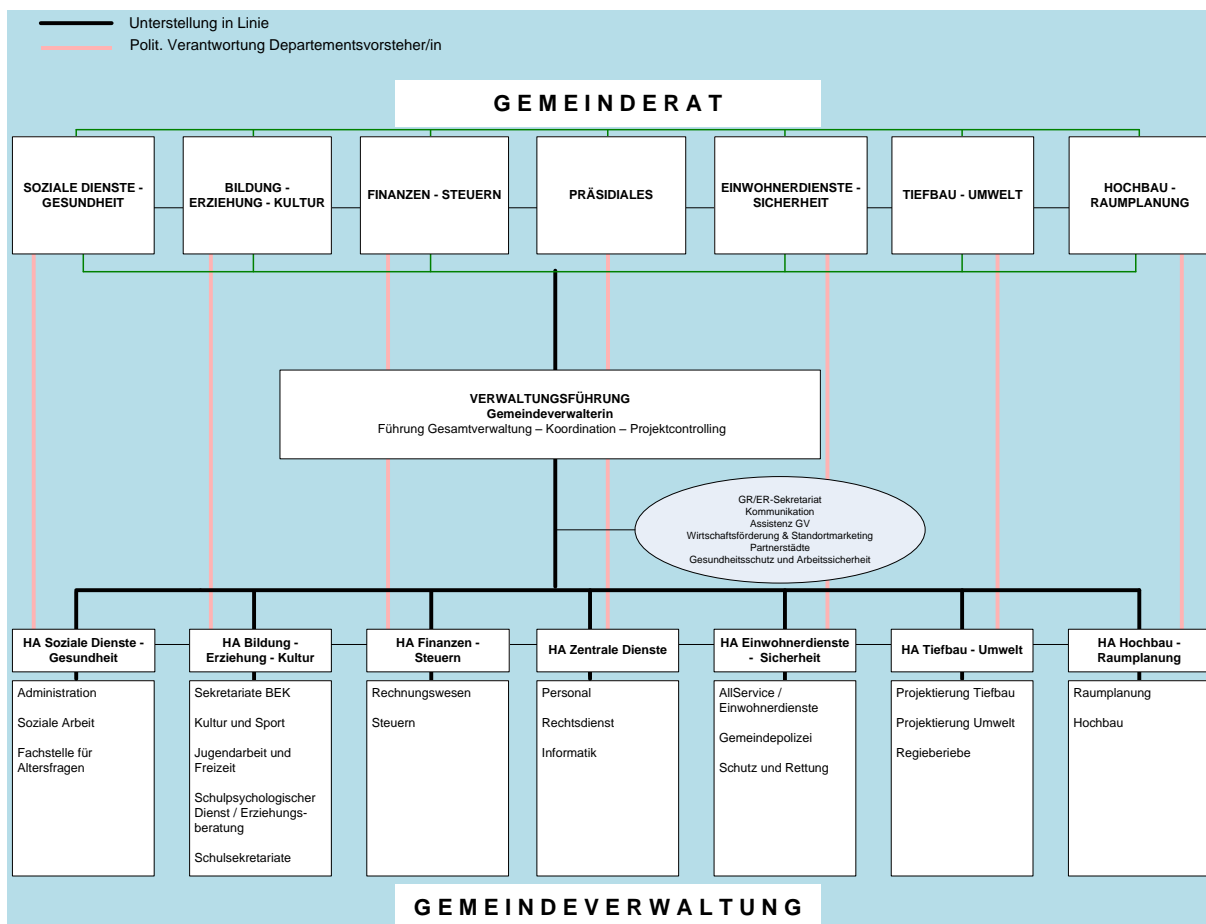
Unterstellung in Linie
Polit. Verantwortung Departementsvorsteher/in

GEMEINDERAT

SOZIALE DIENSTE - GESUNDHEIT

BILDUNG - ERZIEHUNG - KULTUR

FINANZEN - STEUERN

PRÄSIDIALES

EINWOHNERDIENSTE - SICHERHEIT

TIEFBAU - UMWELT

HOCHBAU - RAUMPLANUNG

VERWALTUNGSFÜHRUNG
Gemeindeverwalterin
Führung Gesamtverwaltung – Koordination – Projektcontrolling

GR/ER-Sekretariat
Kommunikation
Assistenz GV
Wirtschaftsförderung & Standortmarketing
Partnerstädte
Gesundheitsschutz und Arbeitssicherheit

HA Soziale Dienste - Gesundheit

Administration

Soziale Arbeit

Fachstelle für Altersfragen

HA Bildung - Erziehung - Kultur

Sekretariate BEK

Kultur und Sport

Jugendarbeit und Freizeit

Schulpsychologischer Dienst / Erziehungsberatung

Schulsekretariate

HA Finanzen - Steuern

Rechnungswesen

Steuern

HA Zentrale Dienste

Personal

Rechtsdienst

Informatik

HA Einwohnerdienste - Sicherheit

AllService / Einwohnerdienste

Gemeindepolizei

Schutz und Rettung

HA Tiefbau - Umwelt

Projektierung Tiefbau

Projektierung Umwelt

Regiebereibe

HA Hochbau - Raumplanung

Raumplanung

Hochbau

GEMEINDEVERWALTUNG